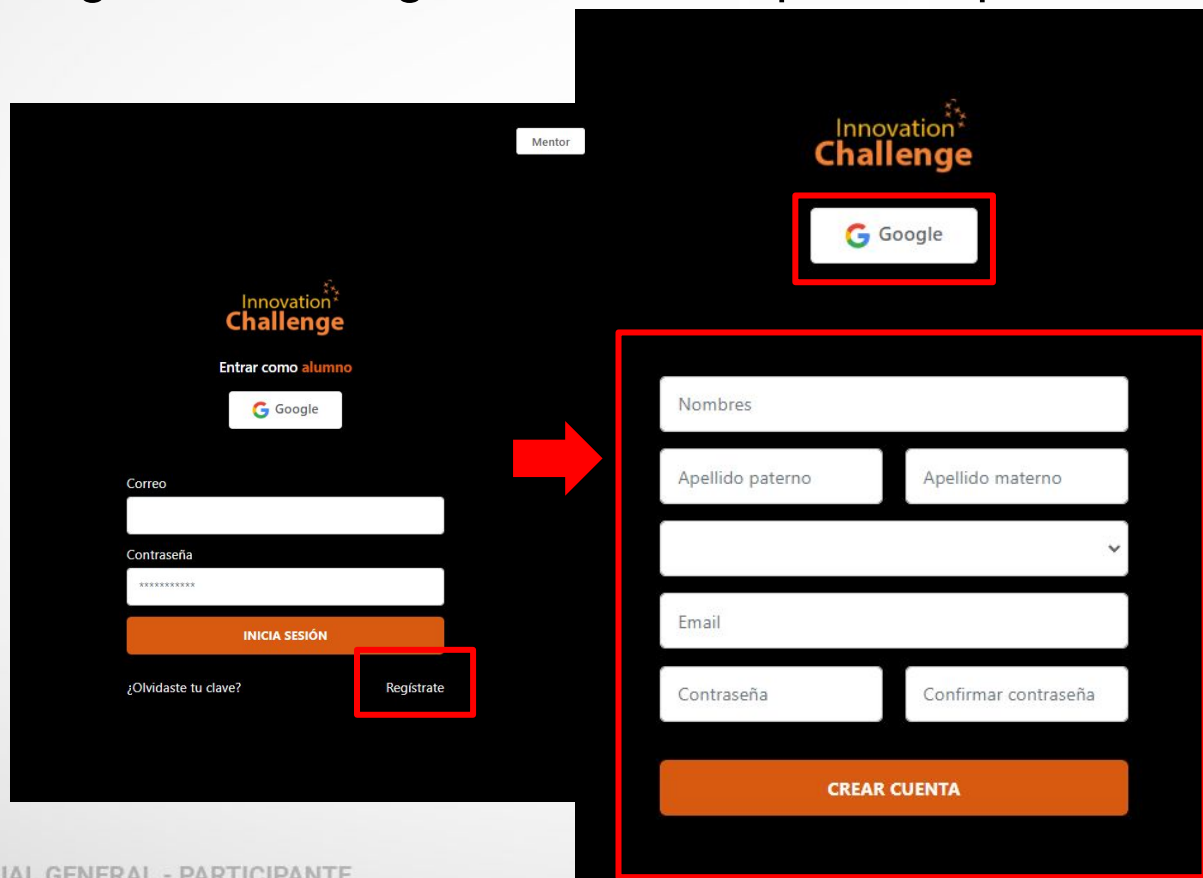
Mentor

Innovation Challenge

Entrar como alumno

Google

Correo

Contraseña

***********

INICIA SESIÓN

¿Olvidaste tu clave?

Regístrate

Innovation Challenge

Google

Nombres

Apellido paterno

Apellido materno

Email

Contraseña

Confirmar contraseña

CREAR CUENTA

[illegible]UAL GENERAL - PARTICIPANTE